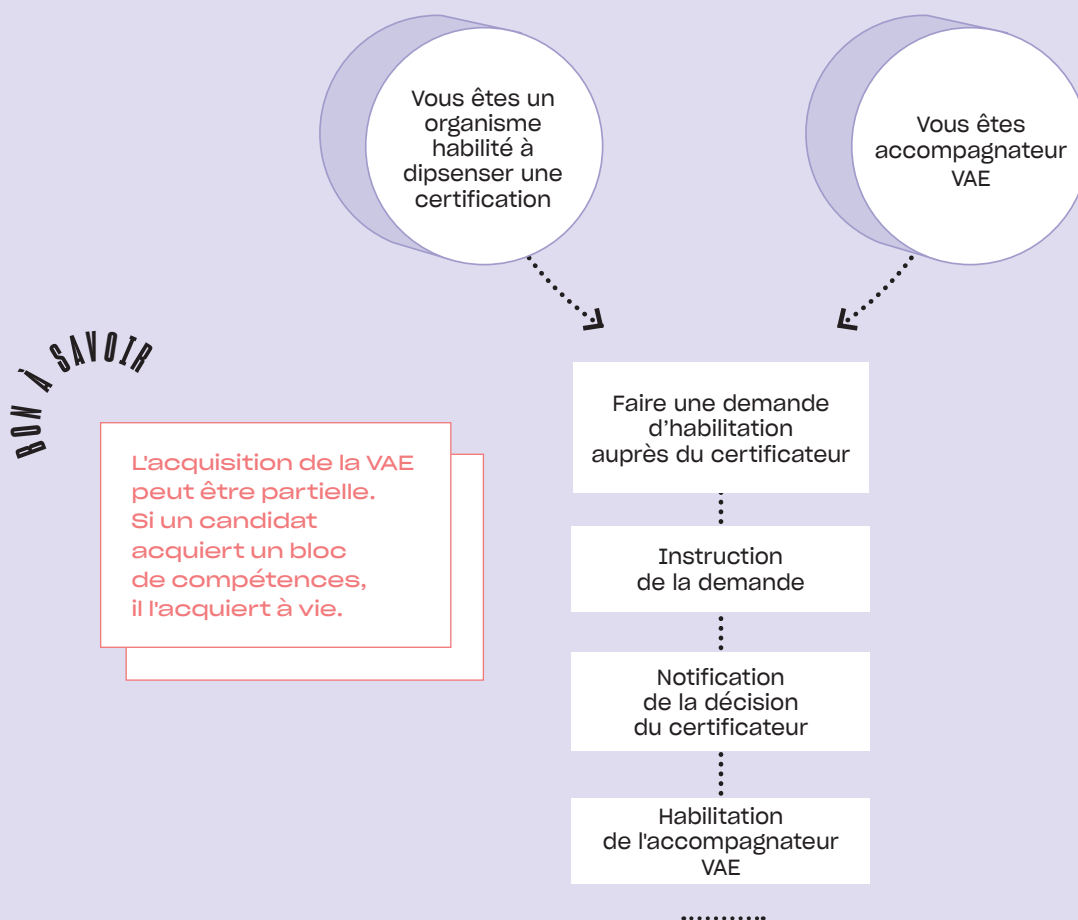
Vous êtes un organisme habilité à dipsenser une certification

Vous êtes accompagnateur VAE

BON À SAVOIR

L'acquisition de la VAE peut être partielle. Si un candidat acquiert un bloc de compétences, il l'acquiert à vie.

Faire une demande d'habilitation auprès du certificateur

Instruction de la demande

Notification de la décision du certificateur

Habilitation de l'accompagnateur VAE